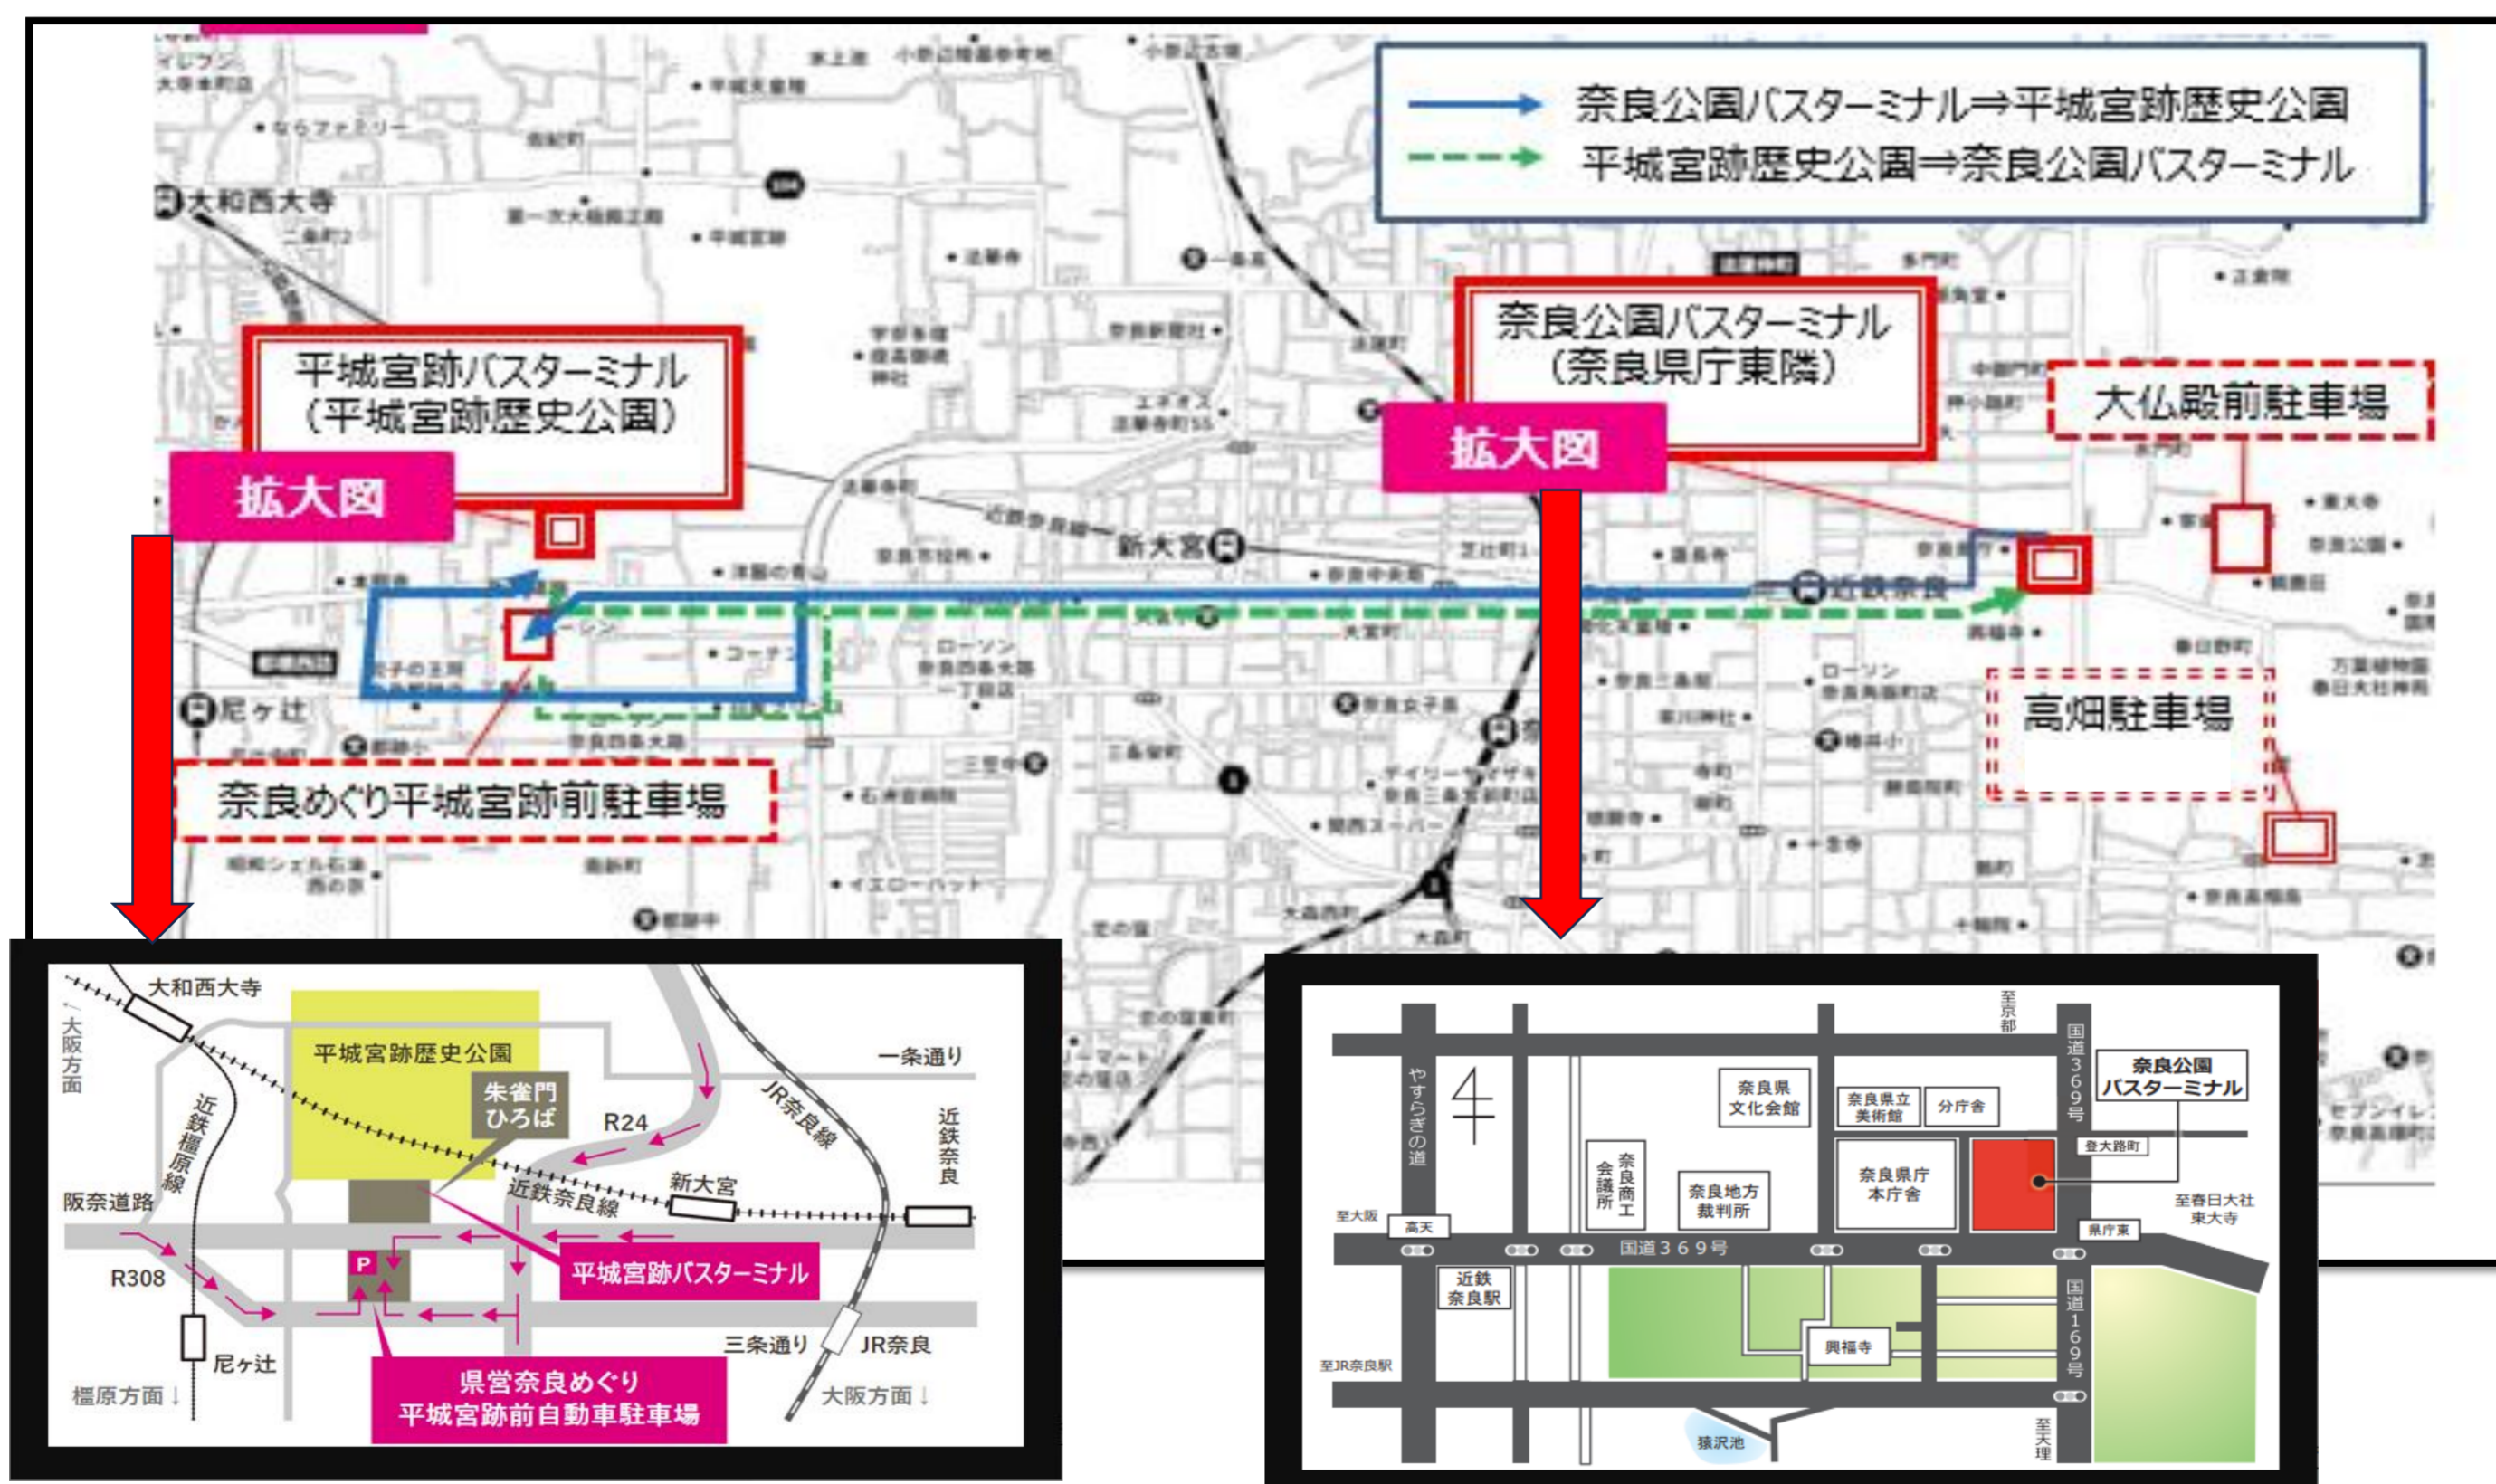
奈良公園バスターミナル⇒平城宮跡歴史公園
平城宮跡歴史公園⇒奈良公園バスターミナル

大和西大寺
平城宮跡バスターミナル
(平城宮跡歴史公園)
拡大図
奈良公園バスターミナル
(奈良県庁東隣)
拡大図
大仏殿前駐車場
新大宮
近鉄奈良
尼ヶ辻
高畑駐車場
奈良めぐり平城宮跡前駐車場

大和西大寺
大阪方面
平城宮跡歴史公園
一条通り
朱雀門ひろば
R24
JR奈良線
近鉄奈良
近鉄橿原線
新大宮
近鉄奈良線
阪奈道路
平城宮跡バスターミナル
R308
P
尼ヶ辻
三条通り
JR奈良
橿原方面↓
県営奈良めぐり
平城宮跡前自動車駐車場
大阪方面↓

至京都
国道369号
奈良公園バスターミナル
やすらぎの道
奈良県文化会館
奈良県立美術館
分庁舎
登大路町
奈良商工会議所
奈良地方裁判所
奈良県庁本庁舎
至春日大社東大寺
至大阪
高天
国道369号
県庁東
近鉄奈良駅
国道169号
興福寺
至JR奈良駅
猿沢池
至天理